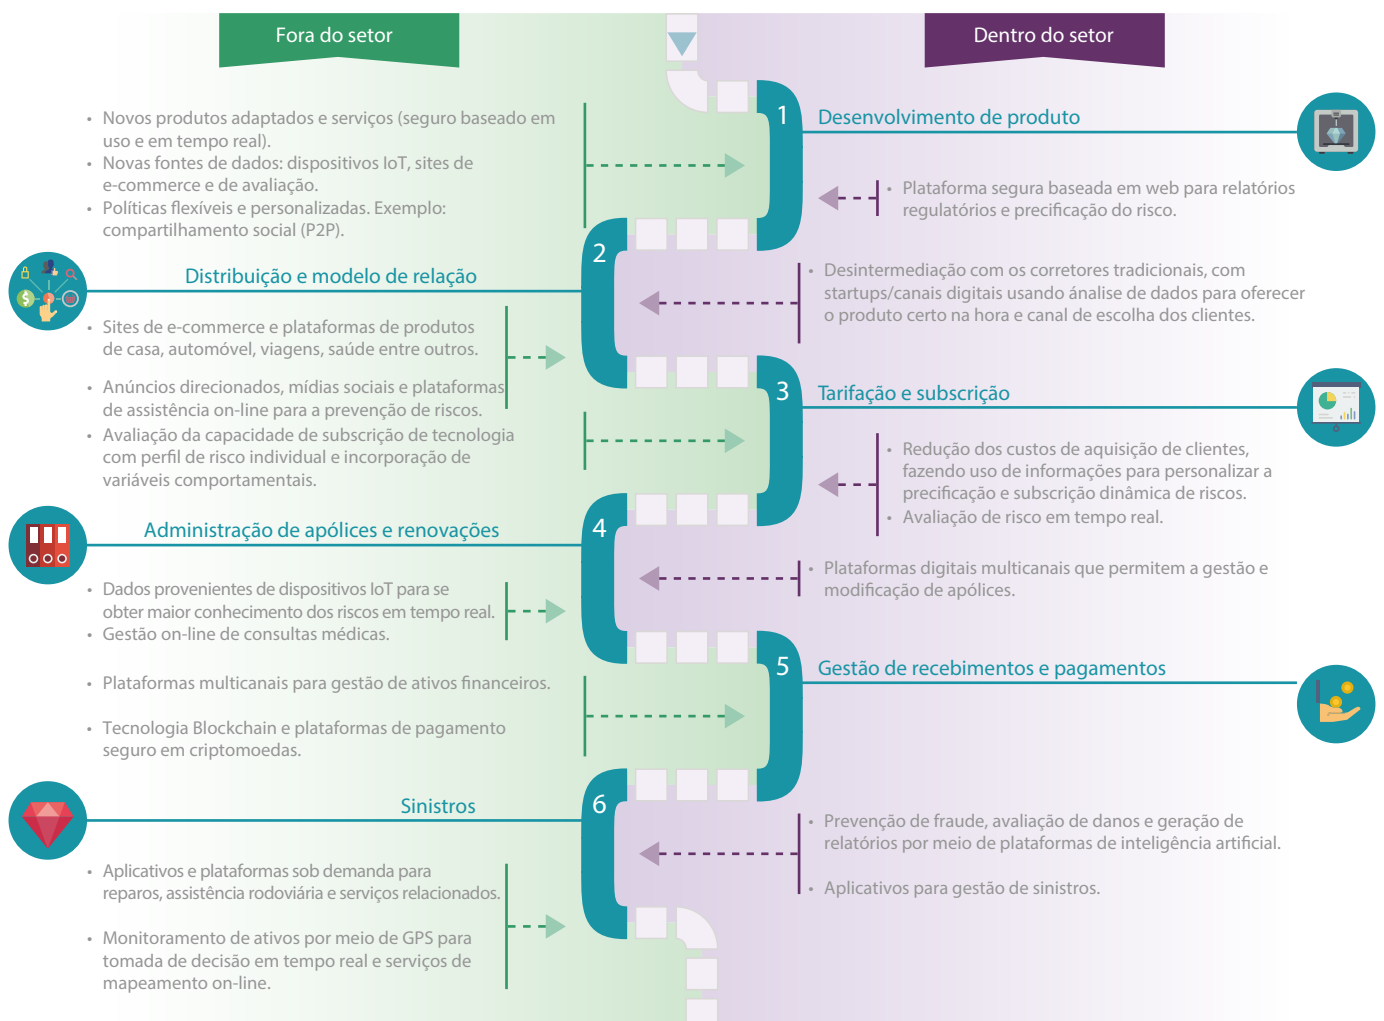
Fora do setor

Dentro do setor

1 Desenvolvimento de produto

- Novos produtos adaptados e serviços (seguro baseado em uso e em tempo real).
- Novas fontes de dados: dispositivos IoT, sites de e-commerce e de avaliação.
- Políticas flexíveis e personalizadas. Exemplo: compartilhamento social (P2P).

- Plataforma segura baseada em web para relatórios regulatórios e precificação do risco.

2 Distribuição e modelo de relação

- Desintermediação com os corretores tradicionais, com startups/canais digitais usando análise de dados para oferecer o produto certo na hora e canal de escolha dos clientes.

- Sites de e-commerce e plataformas de produtos de casa, automóvel, viagens, saúde entre outros.
- Anúncios direcionados, mídias sociais e plataformas de assistência on-line para a prevenção de riscos.

3 Tarifação e subscrição

- Avaliação da capacidade de subscrição de tecnologia com perfil de risco individual e incorporação de variáveis comportamentais.

- Redução dos custos de aquisição de clientes, fazendo uso de informações para personalizar a precificação e subscrição dinâmica de riscos.
- Avaliação de risco em tempo real.

4 Administração de apólices e renovações

- Plataformas digitais multicanais que permitem a gestão e modificação de apólices.

- Dados provenientes de dispositivos IoT para se obter maior conhecimento dos riscos em tempo real.
- Gestão on-line de consultas médicas.

5 Gestão de recebimentos e pagamentos

- Plataformas multicanais para gestão de ativos financeiros.
- Tecnologia Blockchain e plataformas de pagamento seguro em criptomoedas.

6 Sinistros

- Prevenção de fraude, avaliação de danos e geração de relatórios por meio de plataformas de inteligência artificial.
- Aplicativos para gestão de sinistros.

- Aplicativos e plataformas sob demanda para reparos, assistência rodoviária e serviços relacionados.
- Monitoramento de ativos por meio de GPS para tomada de decisão em tempo real e serviços de mapeamento on-line.